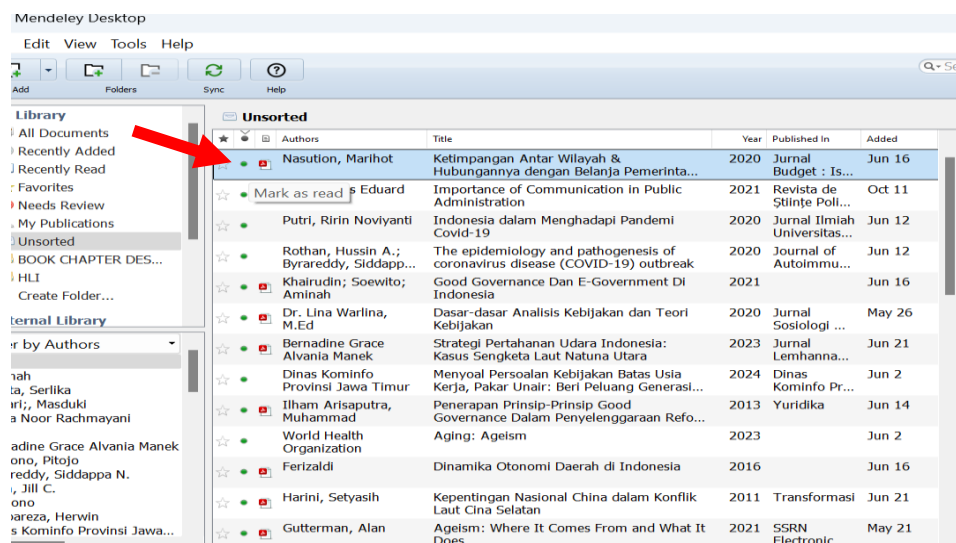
Mendeley Desktop

Edit View Tools Help

Add Folders Sync Help

Q- Se

Library
All Documents
Recently Added
Recently Read
Favorites
Needs Review
My Publications
Unsorted
BOOK CHAPTER DES...
HLI
Create Folder...

ternal Library

r by Authors

nah
ta, Serlika
ri;, Masduki
a Noor Rachmayani

adine Grace Alvania Manek
ono, Pitojo
reddy, Siddappa N.
, Jill C.
ono
areza, Herwin
s Kominfo Provinsi Jawa...

Unsorted

| ★ | | | Authors | Title | Year | Published In | Added |
|---|---|---|---|---|---|---|---|
| | | | Nasution, Marihot | Ketimpangan Antar Wilayah & Hubungannya dengan Belanja Pemerinta... | 2020 | Jurnal Budget : Is... | Jun 16 |
| | | | Mark as read s Eduard | Importance of Communication in Public Administration | 2021 | Revista de Științe Poli... | Oct 11 |
| | | | Putri, Ririn Noviyanti | Indonesia dalam Menghadapi Pandemi Covid-19 | 2020 | Jurnal Ilmiah Universitas... | Jun 12 |
| | | | Rothan, Hussin A.; Byrareddy, Siddapp... | The epidemiology and pathogenesis of coronavirus disease (COVID-19) outbreak | 2020 | Journal of Autoimmu... | Jun 12 |
| | | | Khairudin; Soewito; Aminah | Good Governance Dan E-Government Di Indonesia | 2021 | | Jun 16 |
| | | | Dr. Lina Warlina, M.Ed | Dasar-dasar Analisis Kebijakan dan Teori Kebijakan | 2020 | Jurnal Sosiologi ... | May 26 |
| | | | Bernadine Grace Alvania Manek | Strategi Pertahanan Udara Indonesia: Kasus Sengketa Laut Natuna Utara | 2023 | Jurnal Lemhanna... | Jun 21 |
| | | | Dinas Kominfo Provinsi Jawa Timur | Menyoal Persoalan Kebijakan Batas Usia Kerja, Pakar Unair: Beri Peluang Generasi... | 2024 | Dinas Kominfo Pr... | Jun 2 |
| | | | Ilham Arisaputra, Muhammad | Penerapan Prinsip-Prinsip Good Governance Dalam Penyelenggaraan Refo... | 2013 | Yuridika | Jun 14 |
| | | | World Health Organization | Aging: Ageism | 2023 | | Jun 2 |
| | | | Ferizaldi | Dinamika Otonomi Daerah di Indonesia | 2016 | | Jun 16 |
| | | | Harini, Setyasih | Kepentingan Nasional China dalam Konflik Laut Cina Selatan | 2011 | Transformasi | Jun 21 |
| | | | Gutterman, Alan | Ageism: Where It Comes From and What It Does | 2021 | SSRN Electronic | May 21 |